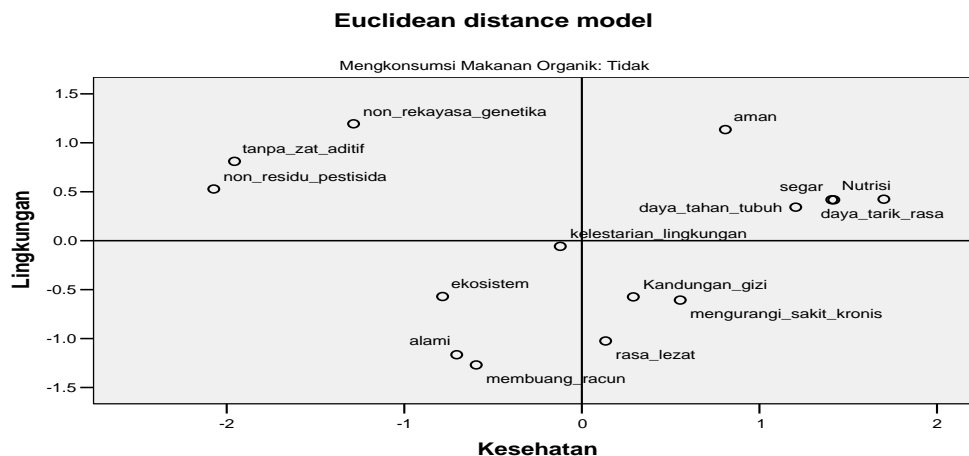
Euclidean distance model

Mengkonsumsi Makanan Organik: Tidak

1.5
1.0
0.5
0.0
-0.5
-1.0
-1.5

Lingkungan

non_rekayasa_genetika
tanpa_zat_aditif
non_residu_pestisida
aman
segar
Nutrisi
daya_tahan_tubuh
daya_tarik_rasa
kelestarian_lingkungan
ekosistem
Kandungan_gizi
mengurangi_sakit_kronis
alami
rasa_lezat
membuang_racun

-2
-1
0
1
2

Kesehatan